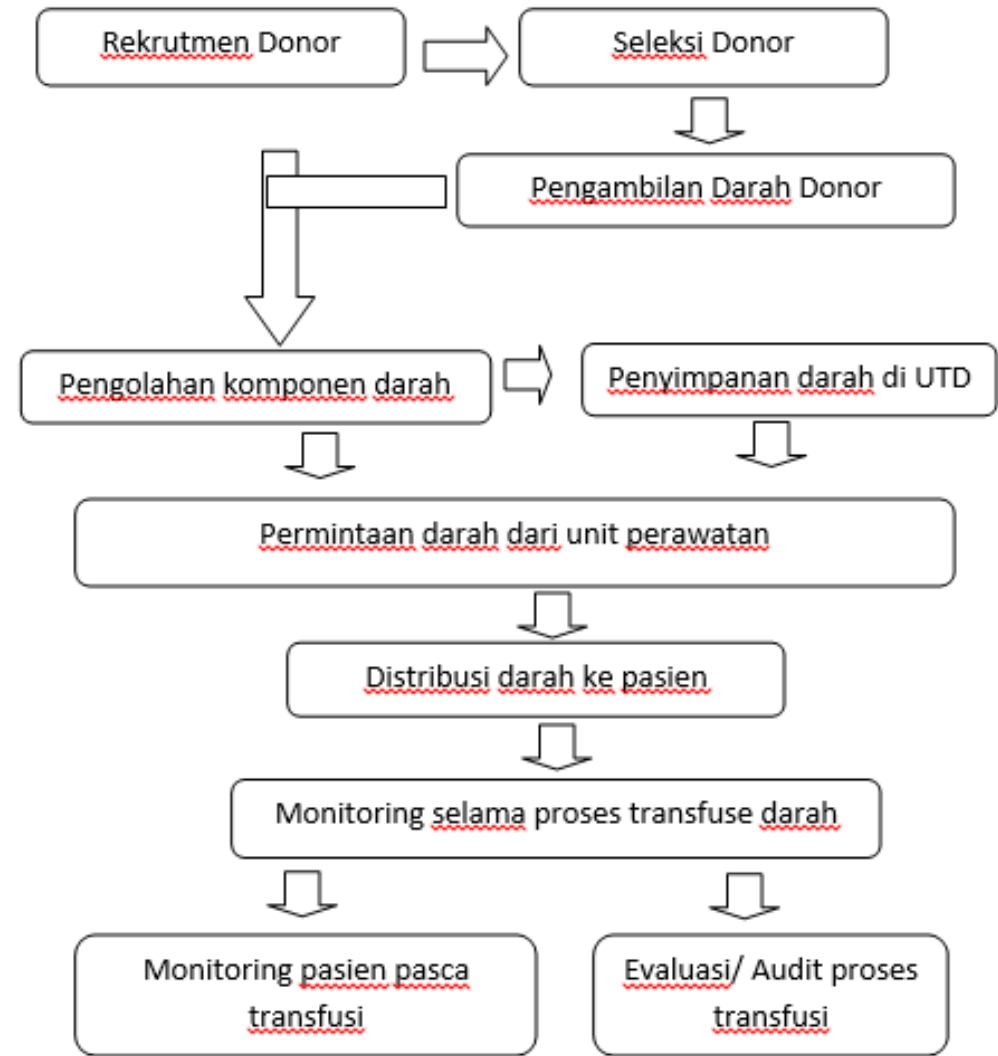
Rekrutmen Donor

Seleksi Donor

Pengambilan Darah Donor

Pengolahan komponen darah

Penyimpanan darah di UTD

Permintaan darah dari unit perawatan

Distribusi darah ke pasien

Monitoring selama proses transfuse darah

Monitoring pasien pasca transfusi

Evaluasi/ Audit proses transfusi